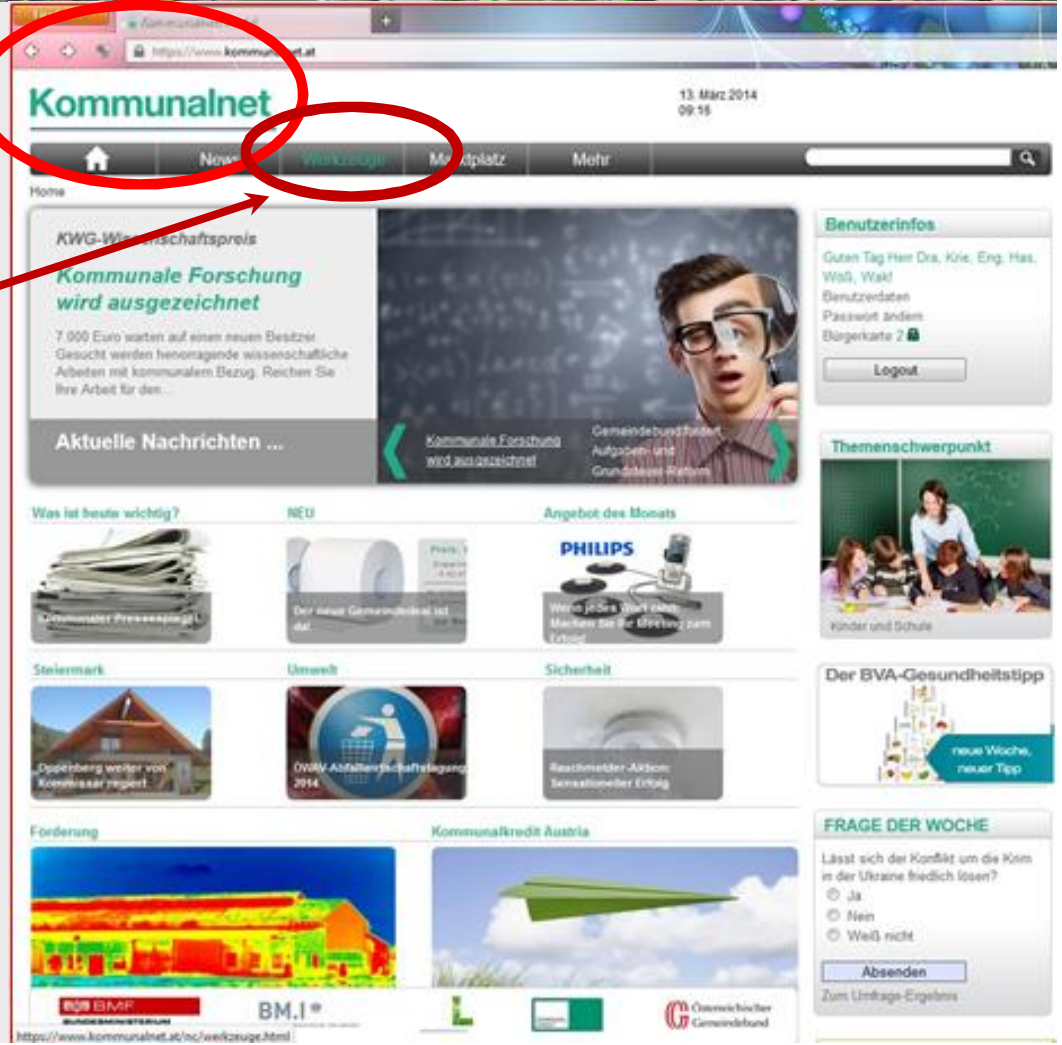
Kommunalnet.at

https://www.kommunalnet.at

Kommunalnet

13. März 2014
09:16

News Werkzeuge Marktplatz Mehr

Home

KWG-Wissenschaftspreis

Kommunale Forschung wird ausgezeichnet

7.000 Euro warten auf einen neuen Besitzer. Gesucht werden herausragende wissenschaftliche Arbeiten mit kommunalem Bezug. Reichen Sie Ihre Arbeit für den...

Aktuelle Nachrichten ...

Kommunale Forschung wird ausgezeichnet

Gemeindebund fordert Aufgaben- und Grundsteuer-Reform

Benutzerinfos

Guten Tag Herr Dra. Krie. Eng. Has. Woß, Wakf
Benutzerdaten
Passwort ändern
Bürgerkarte 2

Logout

Themenschwerpunkt

Kinder und Schule

Was ist heute wichtig?

Kommunaler Pressespiegel

NEU

Der neue Gemeindeideal ist da!

Angebot des Monats

PHILIPS

Wenn jedes Wort zählt: Machen Sie Ihr Meeting zum Erfolg

Steiermark

Oppenberg weiter von Kommissar regiert

Umwelt

ÖWAV-Abfallwirtschaftstagung 2014

Sicherheit

Rauchmelder-Aktion: Sensationeller Erfolg

Der BVA-Gesundheitstipp

neue Woche, neuer Tipp

Förderung

Kommunalkredit Austria

FRAGE DER WOCHE

Lässt sich der Konflikt um die Krim in der Ukraine friedlich lösen?

Ja
Nein
Weiß nicht

Absenden

Zum Umfrage-Ergebnis

BMF BUNDESMINISTERIUM

BM.I

L

Österreichischer Gemeindebund

https://www.kommunalnet.at/nc/werkzeuge.html